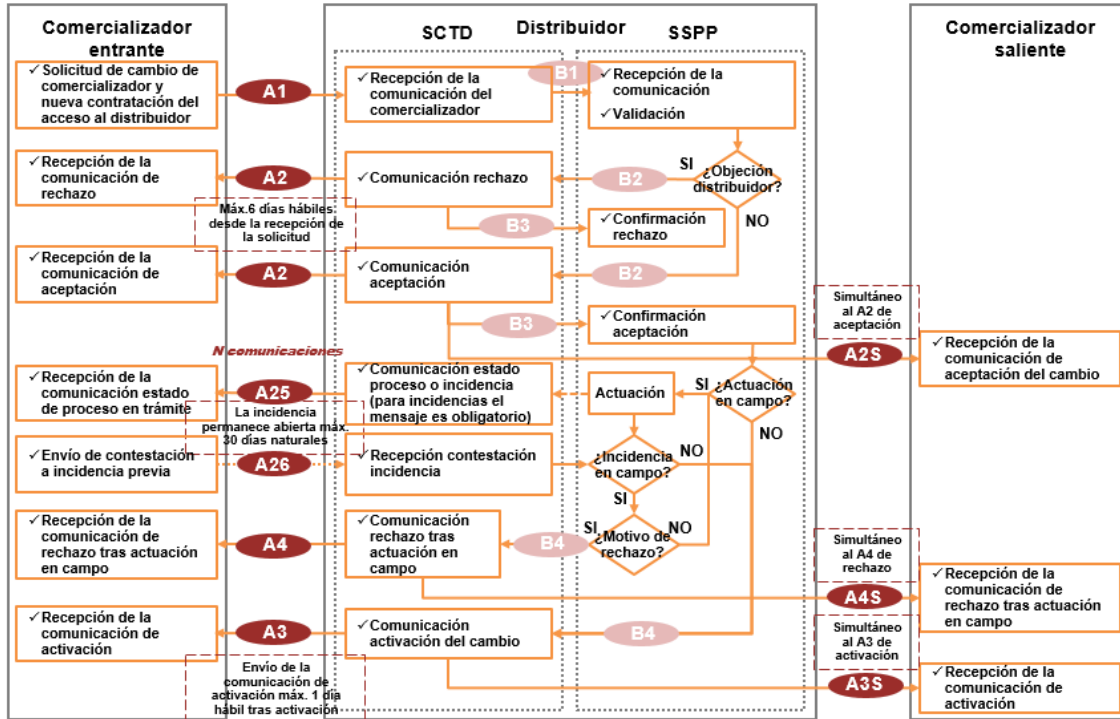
Comercializador entrante

Distribuidor

SCTD

SSPP

Comercializador saliente

✓Solicitud de cambio de comercializador y nueva contratación del acceso al distribuidor

A1

✓Recepción de la comunicación del comercializador

B1

✓Recepción de la comunicación
✓Validación

✓Recepción de la comunicación de rechazo

A2

✓Comunicación rechazo

B2

SI

¿Objeción distribuidor?

Máx.6 días hábiles desde la recepción de la solicitud

B3

✓Confirmación rechazo

NO

✓Recepción de la comunicación de aceptación

A2

✓Comunicación aceptación

B2

Simultáneo al A2 de aceptación

B3

✓Confirmación aceptación

N comunicaciones

A2S

✓Recepción de la comunicación de aceptación del cambio

✓Recepción de la comunicación estado de proceso en trámite

A25

✓Comunicación estado proceso o incidencia (para incidencias el mensaje es obligatorio)

Actuación

SI

¿Actuación en campo?

La incidencia permanece abierta máx. 30 días naturales

NO

✓Envío de contestación a incidencia previa

A26

✓Recepción contestación incidencia

¿Incidencia en campo?

NO

SI

✓Recepción de la comunicación de rechazo tras actuación en campo

A4

✓Comunicación rechazo tras actuación en campo

B4

SI

¿Motivo de rechazo?

NO

Simultáneo al A4 de rechazo

A4S

✓Recepción de la comunicación de rechazo tras actuación en campo

✓Recepción de la comunicación de activación

A3

✓Comunicación activación del cambio

B4

Simultáneo al A3 de activación

Envío de la comunicación de activación máx. 1 día hábil tras activación

A3S

✓Recepción de la comunicación de activación